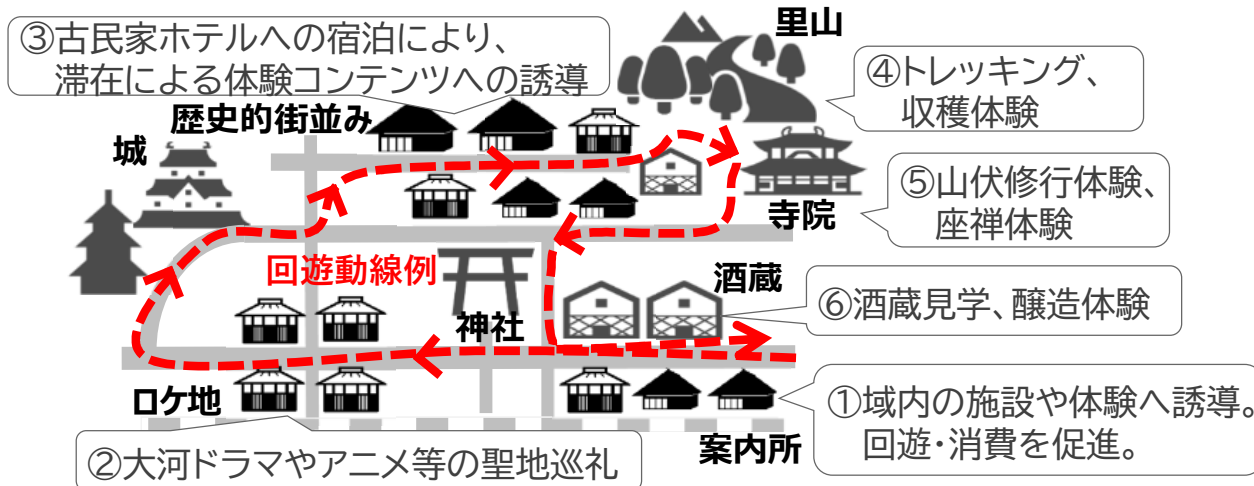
③古民家ホテルへの宿泊により、
滞在による体験コンテンツへの誘導

里山

④トレッキング、
収穫体験

歴史的街並み

城

⑤山伏修行体験、
座禅体験

寺院

回遊動線例

酒蔵

⑥酒蔵見学、醸造体験

神社

ロケ地

①域内の施設や体験へ誘導。
回遊・消費を促進。

②大河ドラマやアニメ等の聖地巡礼

案内所